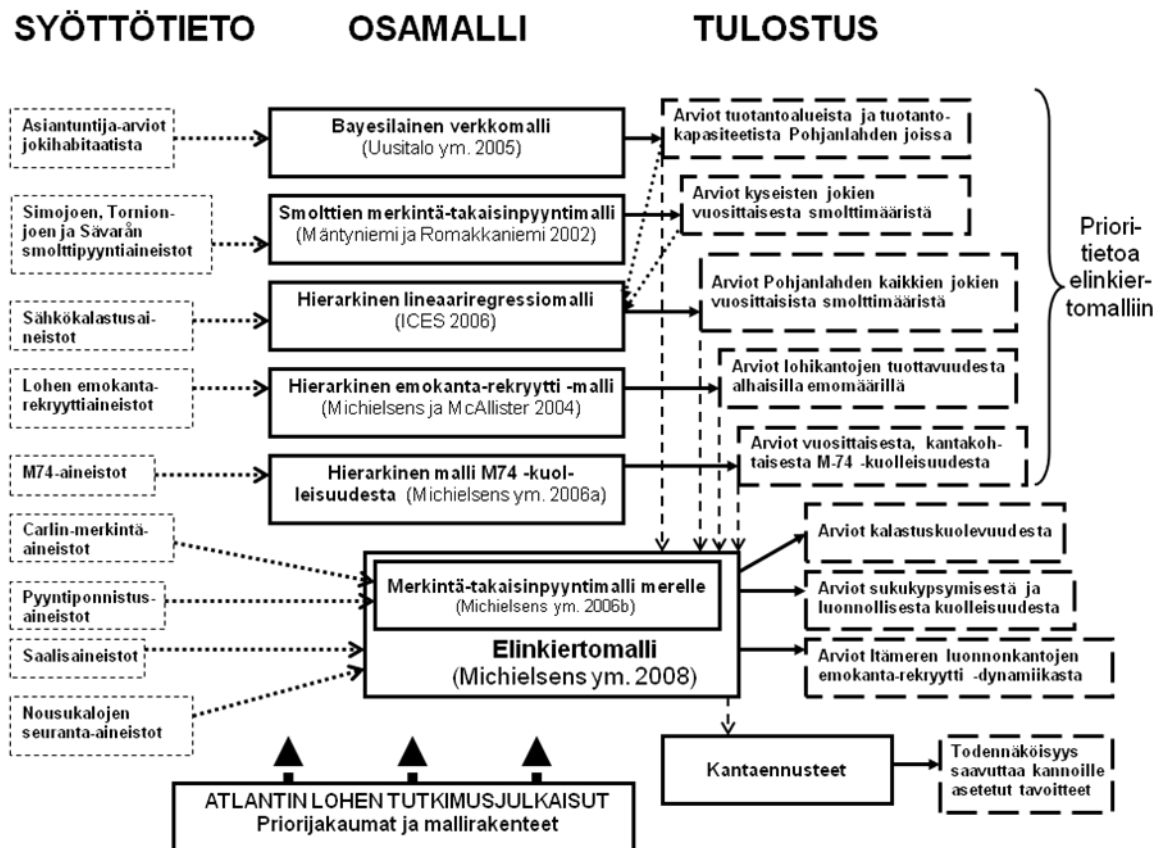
SYÖTTÖTIETO

OSAMALLI

TULOSTUS

Asiantuntija-arviot jokihabitaatista

Simojoen, Tornionjoen ja Sävarån smolttipyyntiaineistot

Sähkökalastusaineistot

Lohen emokanta-rekryyttiaineistot

M74-aineistot

Carlin-merkintäaineistot

Pyyntiponnistusaineistot

Saalisaineistot

Nousukalojen seuranta-aineistot

Bayesilainen verkkomalli (Uusitalo ym. 2005)

Smolttien merkintä-takaisinpyyntimalli (Mäntyniemi ja Romakkaniemi 2002)

Hierarkinen lineaariregressiomalli (ICES 2006)

Hierarkinen emokanta-rekryytti -malli (Michielsens ja McAllister 2004)

Hierarkinen malli M74 -kuolleisuudesta (Michielsens ym. 2006a)

Merkintä-takaisinpyyntimalli merelle (Michielsens ym. 2006b)

Elinkiertomalli (Michielsens ym. 2008)

Arviot tuotantoalueista ja tuotantokapasiteetista Pohjanlahden joissa

Arviot kyseisten jokien vuosittaisesta smolttimääristä

Arviot Pohjanlahden kaikkien jokien vuosittaisista smolttimääristä

Arviot lohikantojen tuottavuudesta alhaisilla emomäärillä

Arviot vuosittaisesta, kantakohtaisesta M-74 -kuolleisuudesta

Prioritietoa elinkiertomalliin

Arviot kalastuskuolevuudesta

Arviot sukukypsymisestä ja luonnollisesta kuolleisuudesta

Arviot Itämeren luonnonkantojen emokanta-rekryytti -dynamiikasta

Kantaennusteet

Todennäköisyys saavuttaa kannoille asetetut tavoitteet

ATLANTIN LOHEN TUTKIMUSJULKAISUT
Priorijakaumat ja mallirakenteet